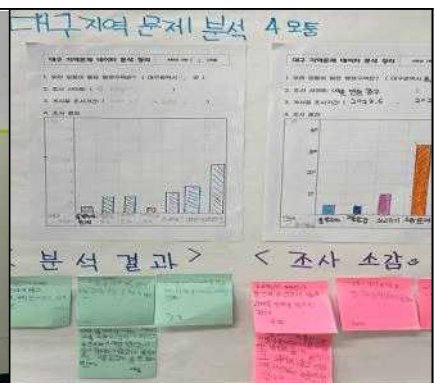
대구지역 문제 분석 4모둠

대구 지역문제 데이터 분석 정리

1. 우리 모둠이 정한 문제는?

2. 조사 대상은?

3. 조사를 조사기간?

4. 조사 결과

대구 지역문제 데이터 분석 정리

1. 우리 모둠이 정한 문제는? ( 대구공원 )

2. 조사 대상은?

3. 조사를 조사기간? 교내

4. 조사 결과

< 분석 결과 >

< 조사 소감 >

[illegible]